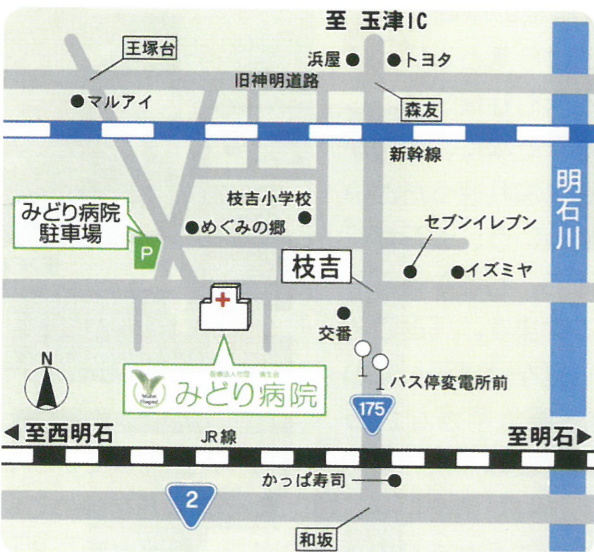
至 玉津IC

王塚台

浜屋

トヨタ

旧神明道路

マルアイ

森友

新幹線

明石川

枝吉小学校

みどり病院
駐車場

P

めぐみの郷

セブンイレブン

枝吉

イズミヤ

交番

N

医療法人社団 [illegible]

みどり病院

バス停変電所前

175

至西明石

JR線

至明石

かっぱ寿司

2

和坂